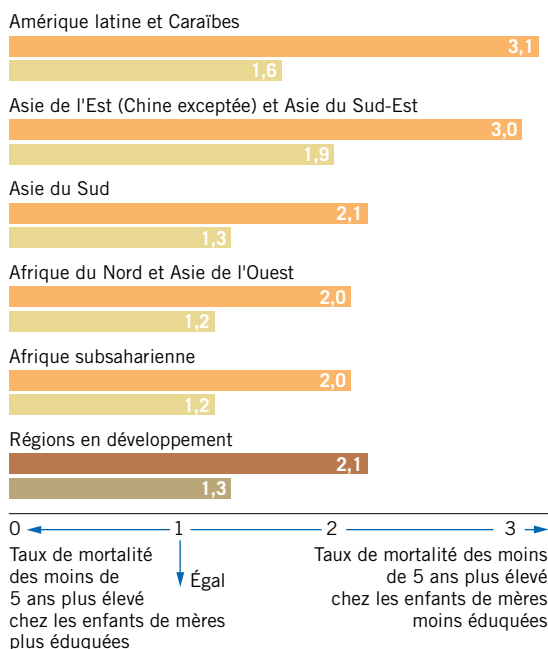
Amérique latine et Caraïbes

3,1

1,6

Asie de l'Est (Chine exceptée) et Asie du Sud-Est

3,0

1,9

Asie du Sud

2,1

1,3

Afrique du Nord et Asie de l'Ouest

2,0

1,2

Afrique subsaharienne

2,0

1,2

Régions en développement

2,1

1,3

0 1 2 3

Taux de mortalité des moins de 5 ans plus élevé chez les enfants de mères plus éduquées

Égal

Taux de mortalité des moins de 5 ans plus élevé chez les enfants de mères moins éduquées